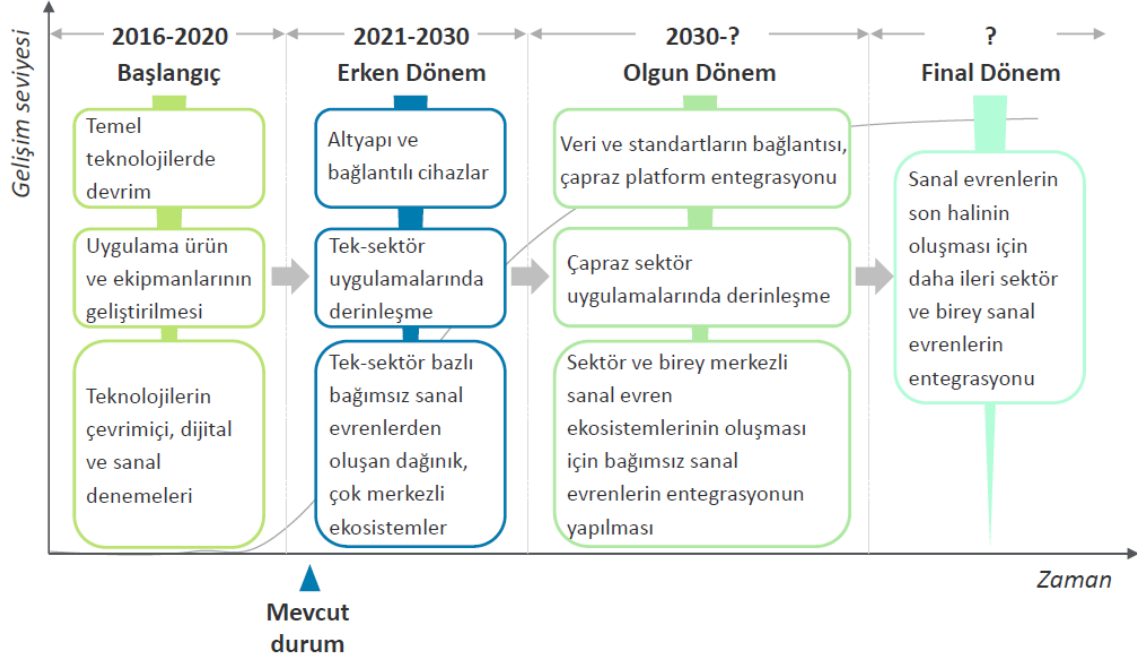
Gelişim seviyesi

2016-2020
Başlangıç

Temel teknolojilerde devrim

Uygulama ürün ve ekipmanlarının geliştirilmesi

Teknolojilerin çevrimiçi, dijital ve sanal denemeleri

2021-2030
Erken Dönem

Altyapı ve bağlantılı cihazlar

Tek-sektör uygulamalarında derinleşme

Tek-sektör bazlı bağımsız sanal evrenlerden oluşan dağınık, çok merkezli ekosistemler

2030-?
Olgun Dönem

Veri ve standartların bağlantısı, çapraz platform entegrasyonu

Çapraz sektör uygulamalarında derinleşme

Sektör ve birey merkezli sanal evren ekosistemlerinin oluşması için bağımsız sanal evrenlerin entegrasyonun yapılması

?
Final Dönem

Sanal evrenlerin son halinin oluşması için daha ileri sektör ve birey sanal evrenlerin entegrasyonu

Zaman

Mevcut durum